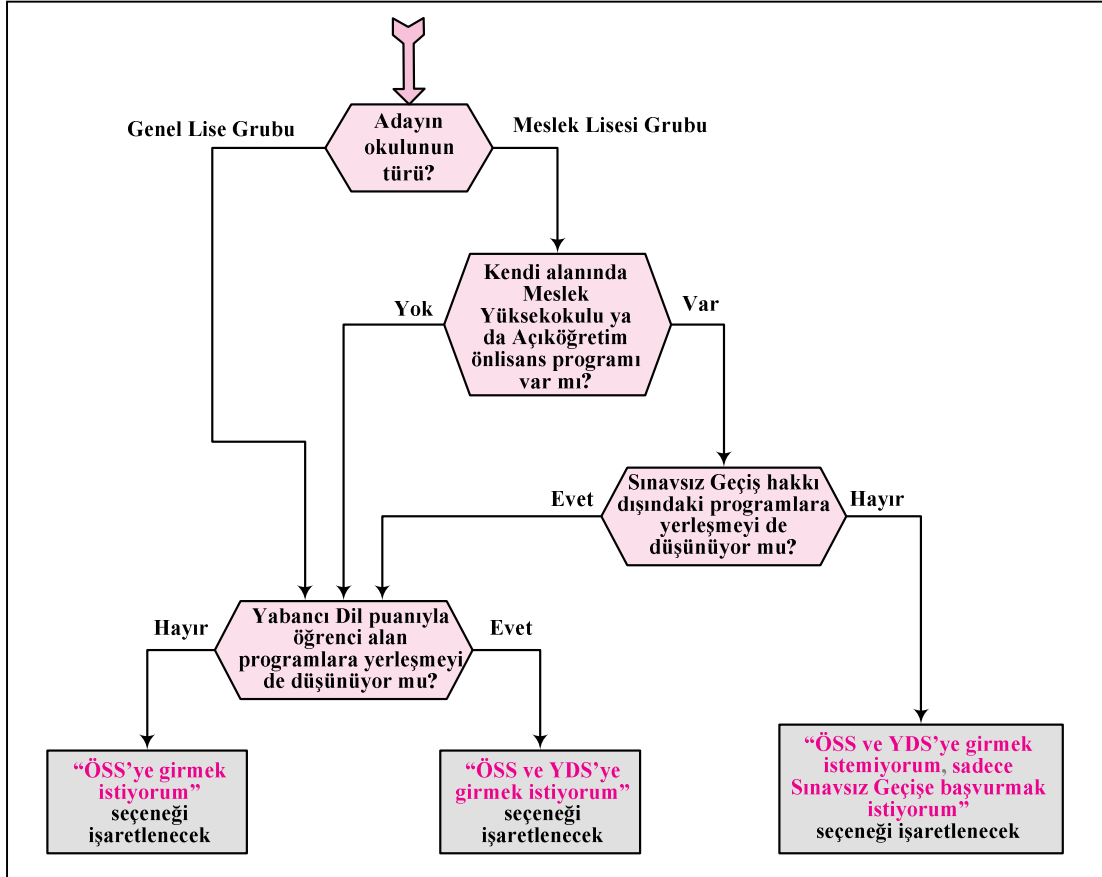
Adayın okulunun türü?

Genel Lise Grubu

Meslek Lisesi Grubu

Kendi alanında Meslek Yüksekokulu ya da Açıköğretim önlisans programı var mı?

Yok

Var

Sınavsız Geçiş hakkı dışındaki programlara yerleşmeyi de düşünüyor mu?

Evet

Hayır

Yabancı Dil puanıyla öğrenci alan programlara yerleşmeyi de düşünüyor mu?

Hayır

Evet

"ÖSS'ye girmek istiyorum" seçeneği işaretlenecek

"ÖSS ve YDS'ye girmek istiyorum" seçeneği işaretlenecek

"ÖSS ve YDS'ye girmek istemiyorum, sadece Sınavsız Geçişe başvurmak istiyorum" seçeneği işaretlenecek